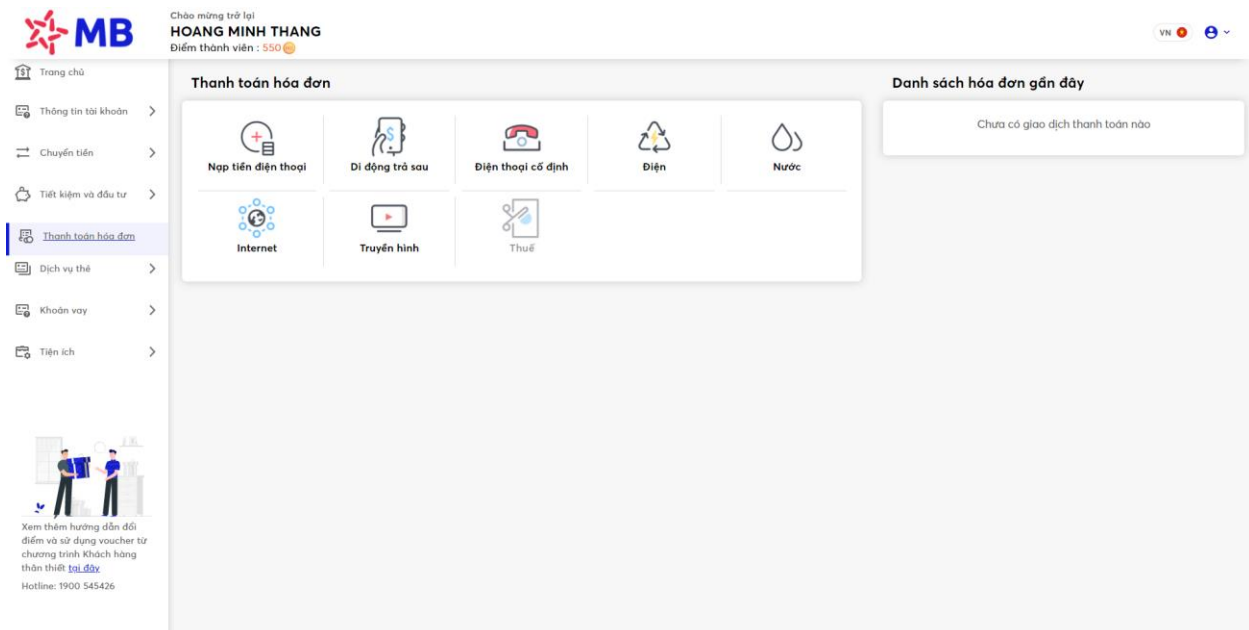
MB

Chào mừng trở lại
HOANG MINH THANG
Điểm thành viên : 550

VN

Trang chủ
Thông tin tài khoản
Chuyển tiền
Tiết kiệm và đầu tư
Thanh toán hóa đơn
Dịch vụ thẻ
Khoản vay
Tiện ích

Xem thêm hướng dẫn đổi điểm và sử dụng voucher từ chương trình Khách hàng thân thiết tại đây
Hotline: 1900 545426

Thanh toán hóa đơn

Nạp tiền điện thoại
Di động trả sau
Điện thoại cố định
Điện
Nước
Internet
Truyền hình
Thuế

Danh sách hóa đơn gần đây

Chưa có giao dịch thanh toán nào